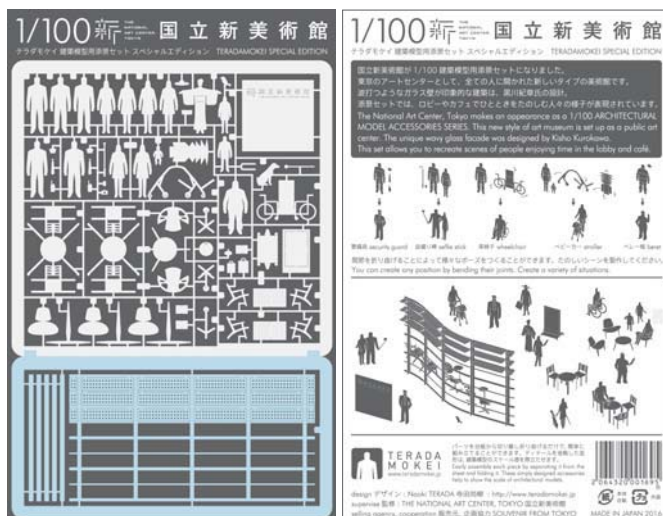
1/100 新 THE NATIONAL ART CENTER TOKYO 国立新美術館

テラダモケイ 建築模型用添景セット スペシャルエディション TERADAMOKEI SPECIAL EDITION

1/100 新 THE NATIONAL ART CENTER TOKYO 国立新美術館

テラダモケイ 建築模型用添景セット スペシャルエディション TERADAMOKEI SPECIAL EDITION

国立新美術館が 1/100 建築模型用添景セットになりました。
東京のアートセンターとして、全ての人に開かれた新しいタイプの美術館です。
波打つようなガラス壁が印象的な建築は、黒川紀章氏の設計。
添景セットでは、ロビーやカフェでひとときをたのしむ人々の様子が表現されています。
The National Art Center, Tokyo makes an appearance as a 1/100 ARCHITECTURAL MODEL ACCESSORIES SERIES. This new style of art museum is set up as a public art center. The unique wavy glass facade was designed by Kisho Kurokawa.
This set allows you to recreate scenes of people enjoying time in the lobby and café.

警備員 security guard　自撮り棒 selfie stick　車椅子 wheelchair　ベビーカー stroller　ベレー帽 beret

関節を折り曲げることによって様々なポーズをつくることができます。たのしいシーンを製作してください。
You can create any position by bending their joints. Create a variety of situations.

TERADA MOKEI www.teradamokei.jp

パーツを台紙から切り離し折り曲げるだけで、簡単に組み立てることができます。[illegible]
Easily assemble each piece by separating it from the sheet and folding it. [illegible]

design デザイン : Naoki TERADA 寺田尚樹 : http://www.teradamokei.jp
supervise 監修 : THE NATIONAL ART CENTER, TOKYO 国立新美術館
selling agency, cooperation 販売元, 企画協力 SOUVENIR FROM TOKYO

4 562520 001697

MADE IN JAPAN 2016